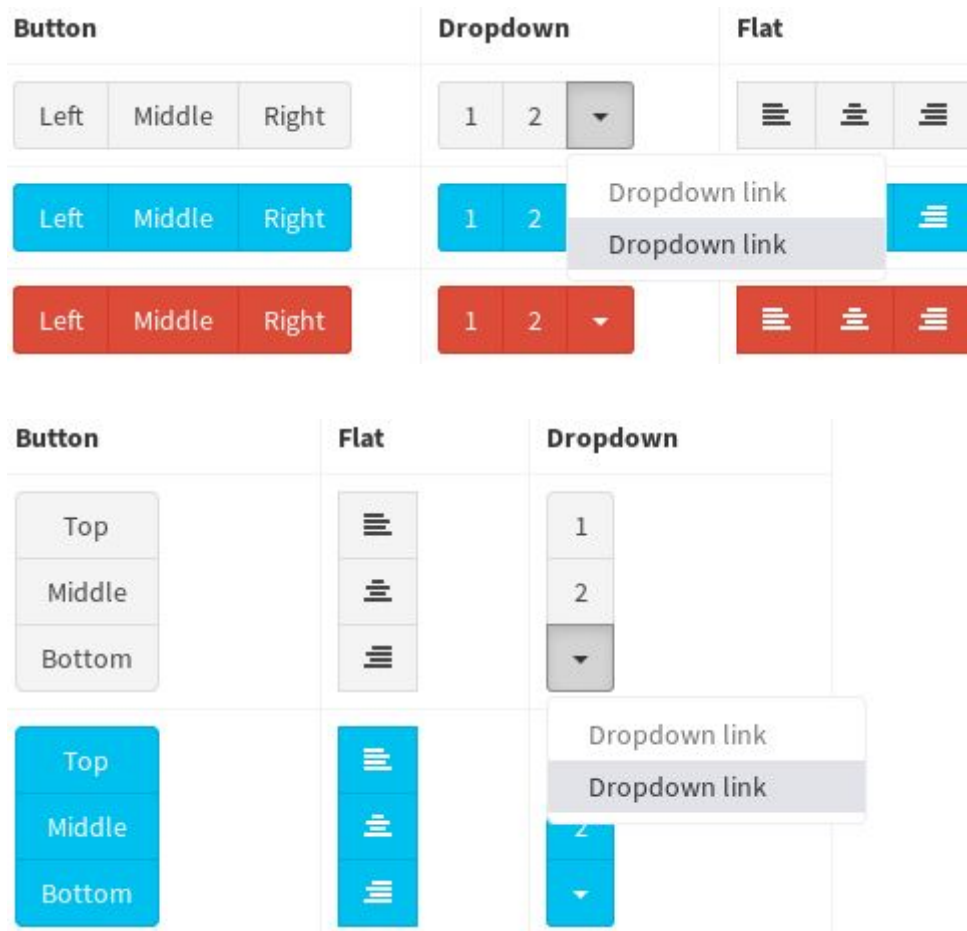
| Button | Dropdown | Flat |
|---|---|---|
| Left Middle Right | 1 2 | |
| Left Middle Right | 1 2 | |
| Left Middle Right | 1 2 | |

Dropdown link
Dropdown link

| Button | Flat | Dropdown |
|---|---|---|
| Top Middle Bottom | | 1 2 |
| Top Middle Bottom | | 2 |

Dropdown link
Dropdown link